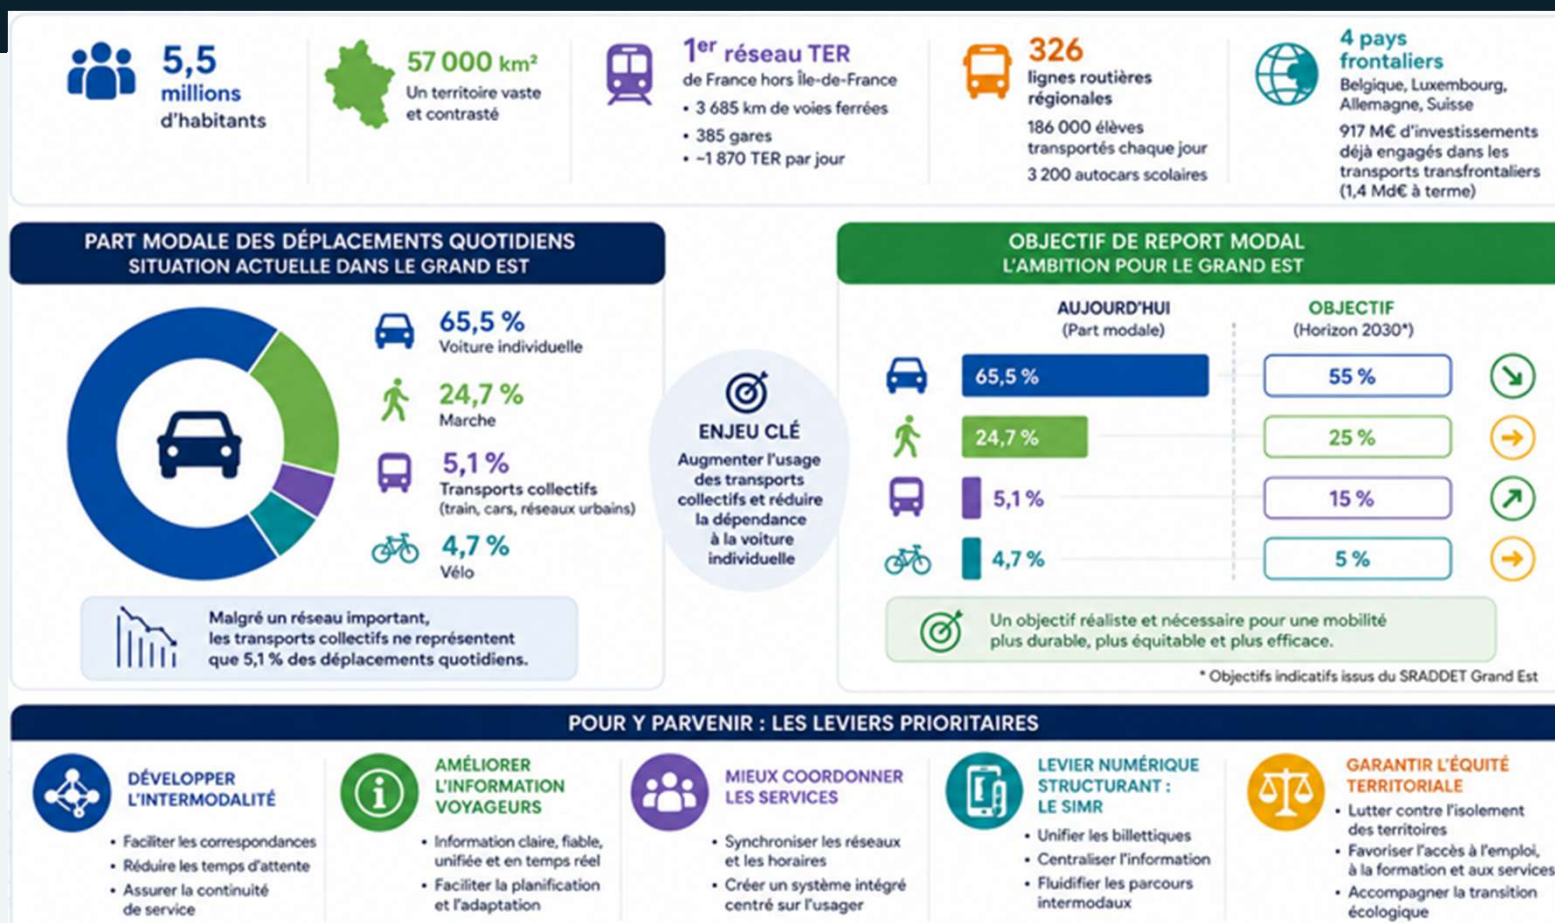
5,5 millions d'habitants

57 000 km²
Un territoire vaste et contrasté

1$^{er}$ réseau TER
de France hors Île-de-France
• 3 685 km de voies ferrées
• 385 gares
• ~1 870 TER par jour

326
lignes routières régionales
186 000 élèves transportés chaque jour
3 200 autocars scolaires

4 pays frontaliers
Belgique, Luxembourg, Allemagne, Suisse
917 M€ d'investissements déjà engagés dans les transports transfrontaliers (1,4 Md€ à terme)

PART MODALE DES DÉPLACEMENTS QUOTIDIENS
SITUATION ACTUELLE DANS LE GRAND EST

65,5 %
Voiture individuelle
24,7 %
Marche
5,1 %
Transports collectifs
(train, cars, réseaux urbains)
4,7 %
Vélo

Malgré un réseau important, les transports collectifs ne représentent que 5,1 % des déplacements quotidiens.

ENJEU CLÉ
Augmenter l'usage des transports collectifs et réduire la dépendance à la voiture individuelle

OBJECTIF DE REPORT MODAL
L'AMBITION POUR LE GRAND EST

| AUJOURD'HUI (Part modale) | OBJECTIF (Horizon 2030*) |
|---|---|
| 65,5 % | 55 % |
| 24,7 % | 25 % |
| 5,1 % | 15 % |
| 4,7 % | 5 % |

Un objectif réaliste et nécessaire pour une mobilité plus durable, plus équitable et plus efficace.

* Objectifs indicatifs issus du SRADDET Grand Est

POUR Y PARVENIR : LES LEVIERS PRIORITAIRES

DÉVELOPPER L'INTERMODALITÉ
• Faciliter les correspondances
• Réduire les temps d'attente
• Assurer la continuité de service

AMÉLIORER L'INFORMATION VOYAGEURS
• Information claire, fiable, unifiée et en temps réel
• Faciliter la planification et l'adaptation

MIEUX COORDONNER LES SERVICES
• Synchroniser les réseaux et les horaires
• Créer un système intégré centré sur l'usager

LEVIER NUMÉRIQUE STRUCTURANT : LE SIMR
• Unifier les billettiques
• Centraliser l'information
• Fluidifier les parcours intermodaux

GARANTIR L'ÉQUITÉ TERRITORIALE
• Lutter contre l'isolement des territoires
• Favoriser l'accès à l'emploi, à la formation et aux services
• Accompagner la transition écologique